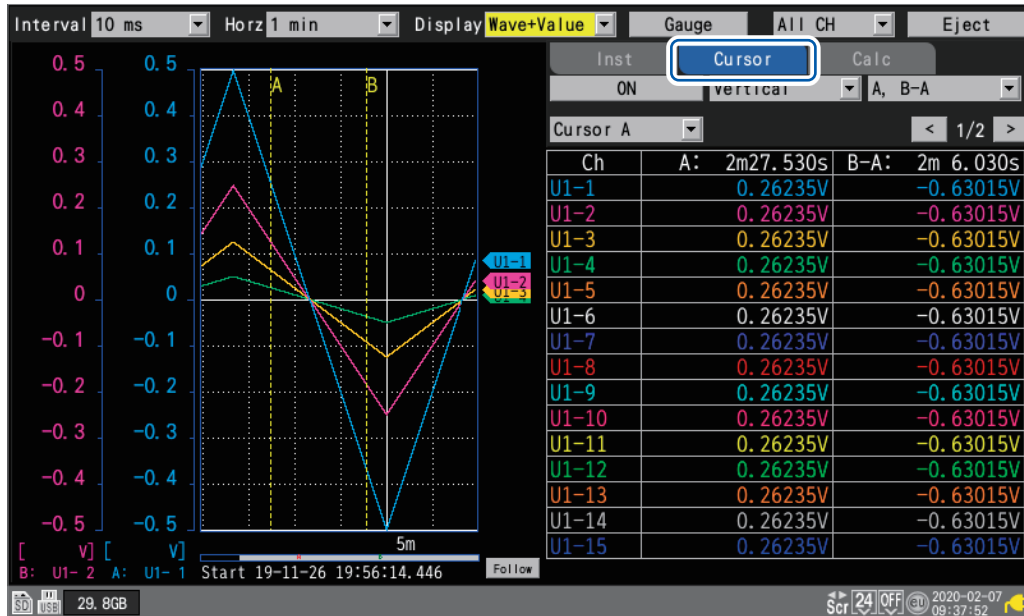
Interval 10 ms Horz 1 min Display Wave+Value Gauge All CH Eject

Inst Cursor Calc

ON Vertical A, B-A

Cursor A < 1/2 >

0.5 0.5
0.4 0.4
0.3 0.3
0.2 0.2
0.1 0.1
0 0
-0.1 -0.1
-0.2 -0.2
-0.3 -0.3
-0.4 -0.4
-0.5 -0.5

A B

U1-1 U1-2 U1-3

5m

[ V] [ V]
B: U1- 2 A: U1- 1 Start 19-11-26 19:56:14.446 Follow

| Ch | A: 2m27.530s | B-A: 2m 6.030s |
|---|---|---|
| U1-1 | 0.26235V | -0.63015V |
| U1-2 | 0.26235V | -0.63015V |
| U1-3 | 0.26235V | -0.63015V |
| U1-4 | 0.26235V | -0.63015V |
| U1-5 | 0.26235V | -0.63015V |
| U1-6 | 0.26235V | -0.63015V |
| U1-7 | 0.26235V | -0.63015V |
| U1-8 | 0.26235V | -0.63015V |
| U1-9 | 0.26235V | -0.63015V |
| U1-10 | 0.26235V | -0.63015V |
| U1-11 | 0.26235V | -0.63015V |
| U1-12 | 0.26235V | -0.63015V |
| U1-13 | 0.26235V | -0.63015V |
| U1-14 | 0.26235V | -0.63015V |
| U1-15 | 0.26235V | -0.63015V |

SD USB 29.8GB Scr 24 OFF 2020-02-07 09:37:52